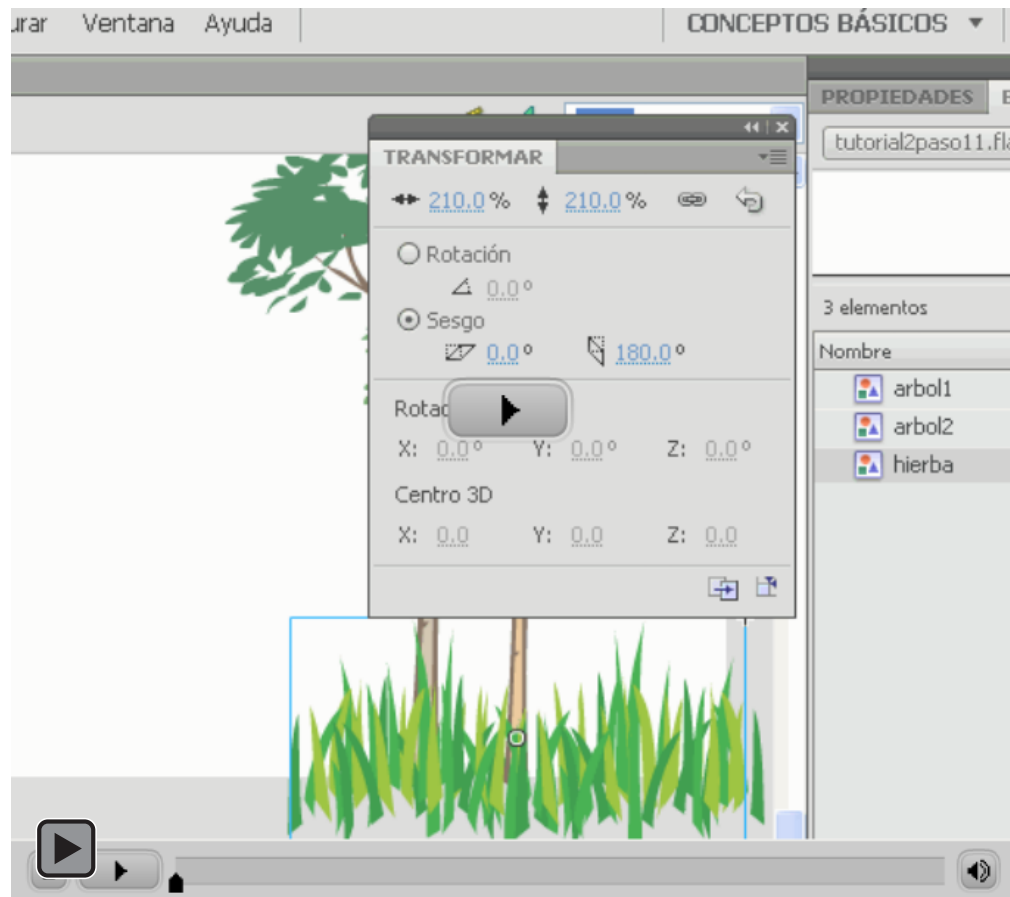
urar Ventana Ayuda

CONCEPTOS BÁSICOS

PROPIEDADES

TRANSFORMAR

210.0 % 210.0 %

Rotación

0.0°

Sesgo

0.0° 180.0°

Rotac

X: 0.0° Y: 0.0° Z: 0.0°

Centro 3D

X: 0.0 Y: 0.0 Z: 0.0

tutorial2paso11.fla

3 elementos

Nombre

arbol1

arbol2

hierba